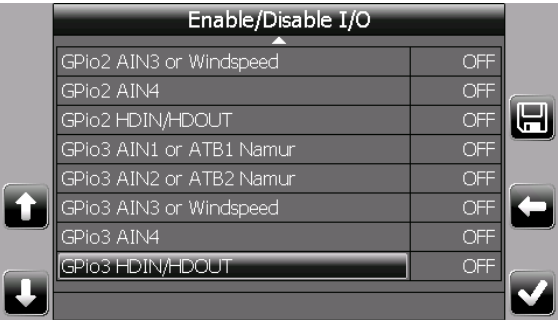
Enable/Disable I/O

| | |
|---|---|
| GPio2 AIN3 or Windspeed | OFF |
| GPio2 AIN4 | OFF |
| GPio2 HDIN/HDOUT | OFF |
| GPio3 AIN1 or ATB1 Namur | OFF |
| GPio3 AIN2 or ATB2 Namur | OFF |
| GPio3 AIN3 or Windspeed | OFF |
| GPio3 AIN4 | OFF |
| GPio3 HDIN/HDOUT | OFF |